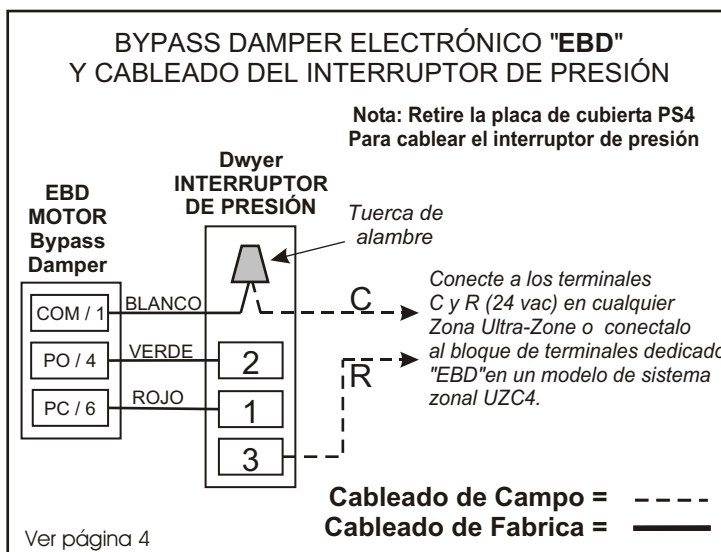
BYPASS DAMPER ELECTRÓNICO "**EBD**"
Y CABLEADO DEL INTERRUPTOR DE PRESIÓN

**Nota: Retire la placa de cubierta PS4 Para cablear el interruptor de presión**

**Dwyer INTERRUPTOR DE PRESIÓN**

**EBD MOTOR Bypass Damper**

*Tuerca de alambre*

COM / 1
BLANCO
PO / 4
VERDE
PC / 6
ROJO

2
1
3

C
R

*Conecte a los terminales C y R (24 vac) en cualquier Zona Ultra-Zone o conectalo al bloque de terminales dedicado "EBD"en un modelo de sistema zonal UZC4.*

**Cableado de Campo =**
**Cableado de Fabrica =**

Ver página 4